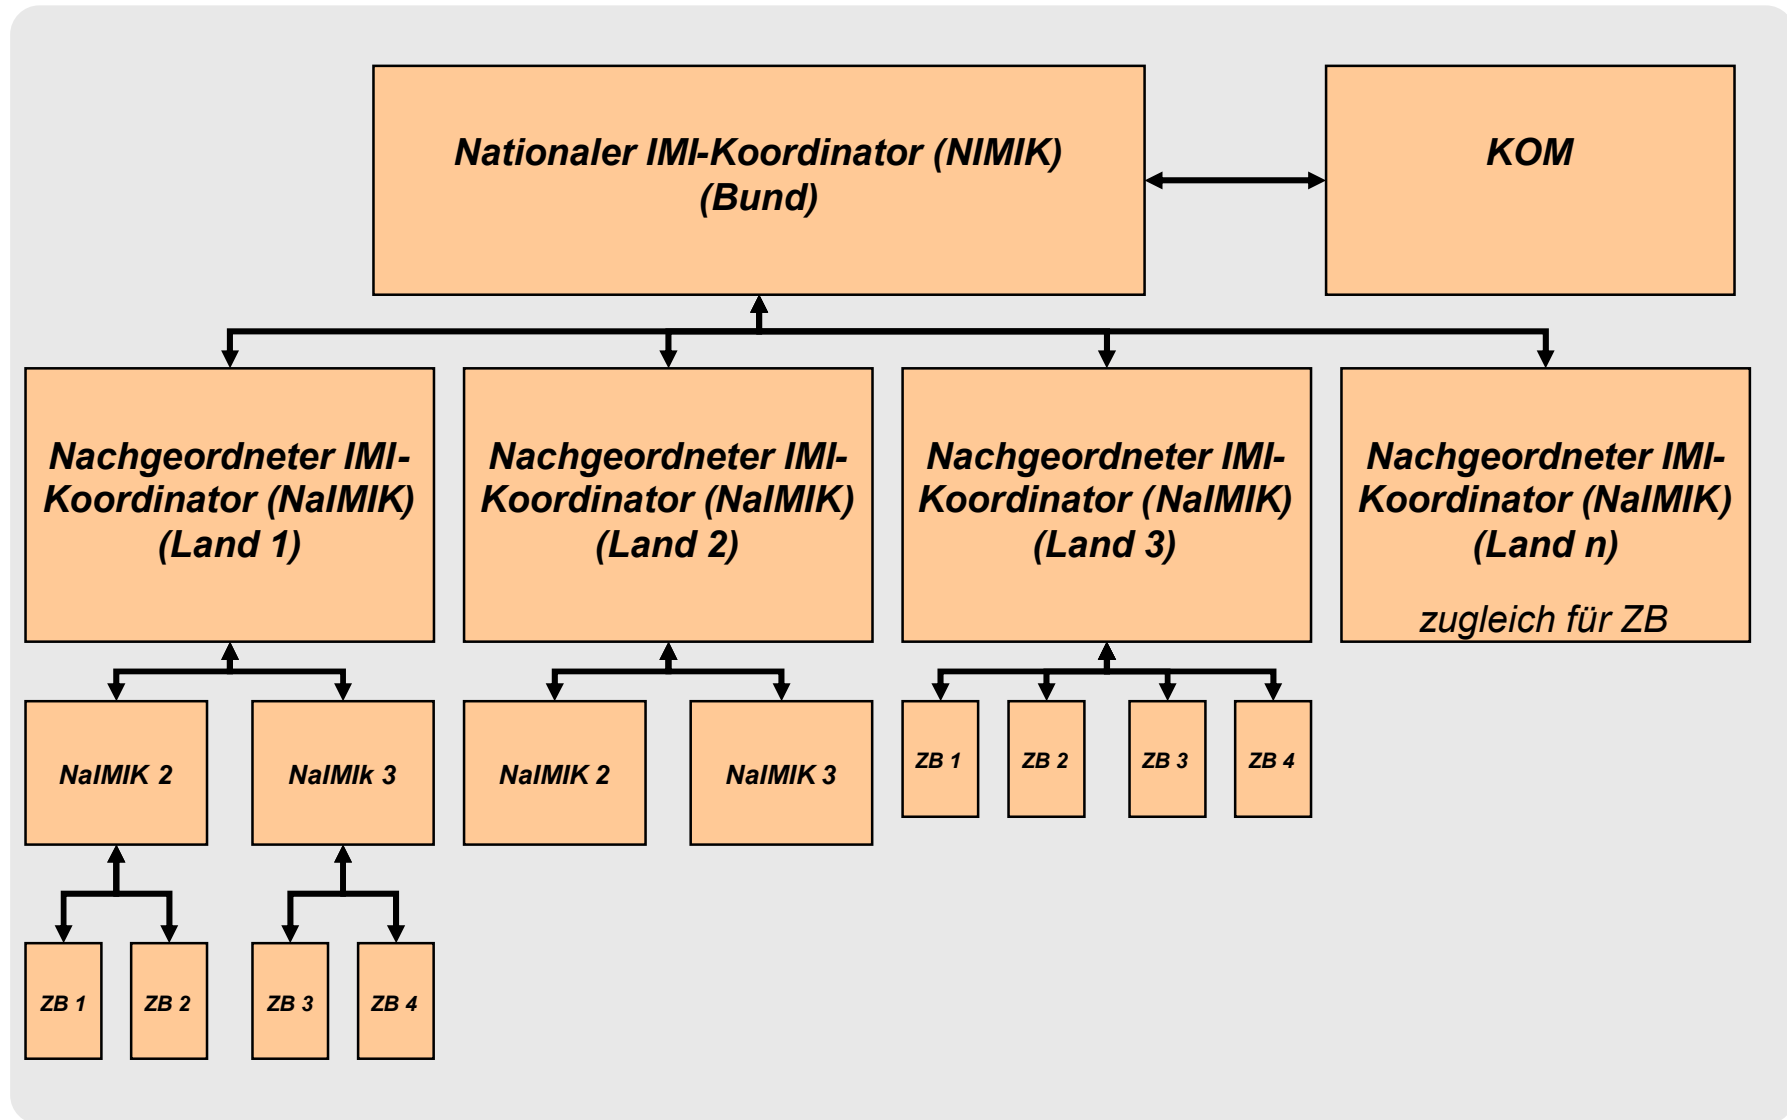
Nationaler IMI-Koordinator (NIMIK) (Bund)

KOM

Nachgeordneter IMI-Koordinator (NaIMIK) (Land 1)

Nachgeordneter IMI-Koordinator (NaIMIK) (Land 2)

Nachgeordneter IMI-Koordinator (NaIMIK) (Land 3)

Nachgeordneter IMI-Koordinator (NaIMIK) (Land n)

zugleich für ZB

NaIMIK 2

NaIMik 3

NaIMIK 2

NaIMIK 3

ZB 1

ZB 2

ZB 3

ZB 4

ZB 1

ZB 2

ZB 3

ZB 4